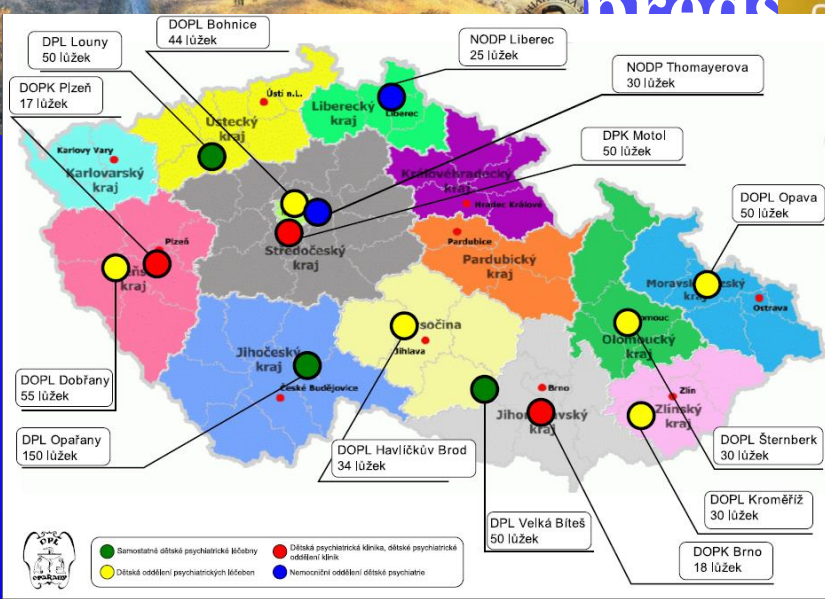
DOPL Bohnice
44 lůžek

DPL Louny
50 lůžek

NODP Liberec
25 lůžek

DOPK Plzeň
17 lůžek

NODP Thomayerova
30 lůžek

DPK Motol
50 lůžek

DOPL Opava
50 lůžek

Ústí n.L.
Ústecký kraj
Liberecký kraj
Liberec
Karlovy Vary
Karlovarský kraj
Královéhradecký kraj
Hradec Králové
Plzeň
Plzeňský kraj
Středočeský kraj
Pardubice
Pardubický kraj
Moravskoslezský kraj
Ostrava
Olomouc
Olomoucký kraj
Vysočina
Jihlava
Jihočeský kraj
České Budějovice
Brno
Jihomoravský kraj
Zlín
Zlínský kraj

DOPL Dobřany
55 lůžek

DPL Opařany
150 lůžek

DOPL Havlíčkův Brod
34 lůžek

DOPL Šternberk
30 lůžek

DOPL Kroměříž
30 lůžek

DPL Velká Bíteš
50 lůžek

DOPK Brno
18 lůžek

DPL Opařany

Samostatné dětské psychiatrické léčebny
Dětská psychiatrická klinika, dětské psychiatrické oddělení klinik
Dětská oddělení psychiatrických léčeben
Nemocniční oddělení dětské psychiatrie